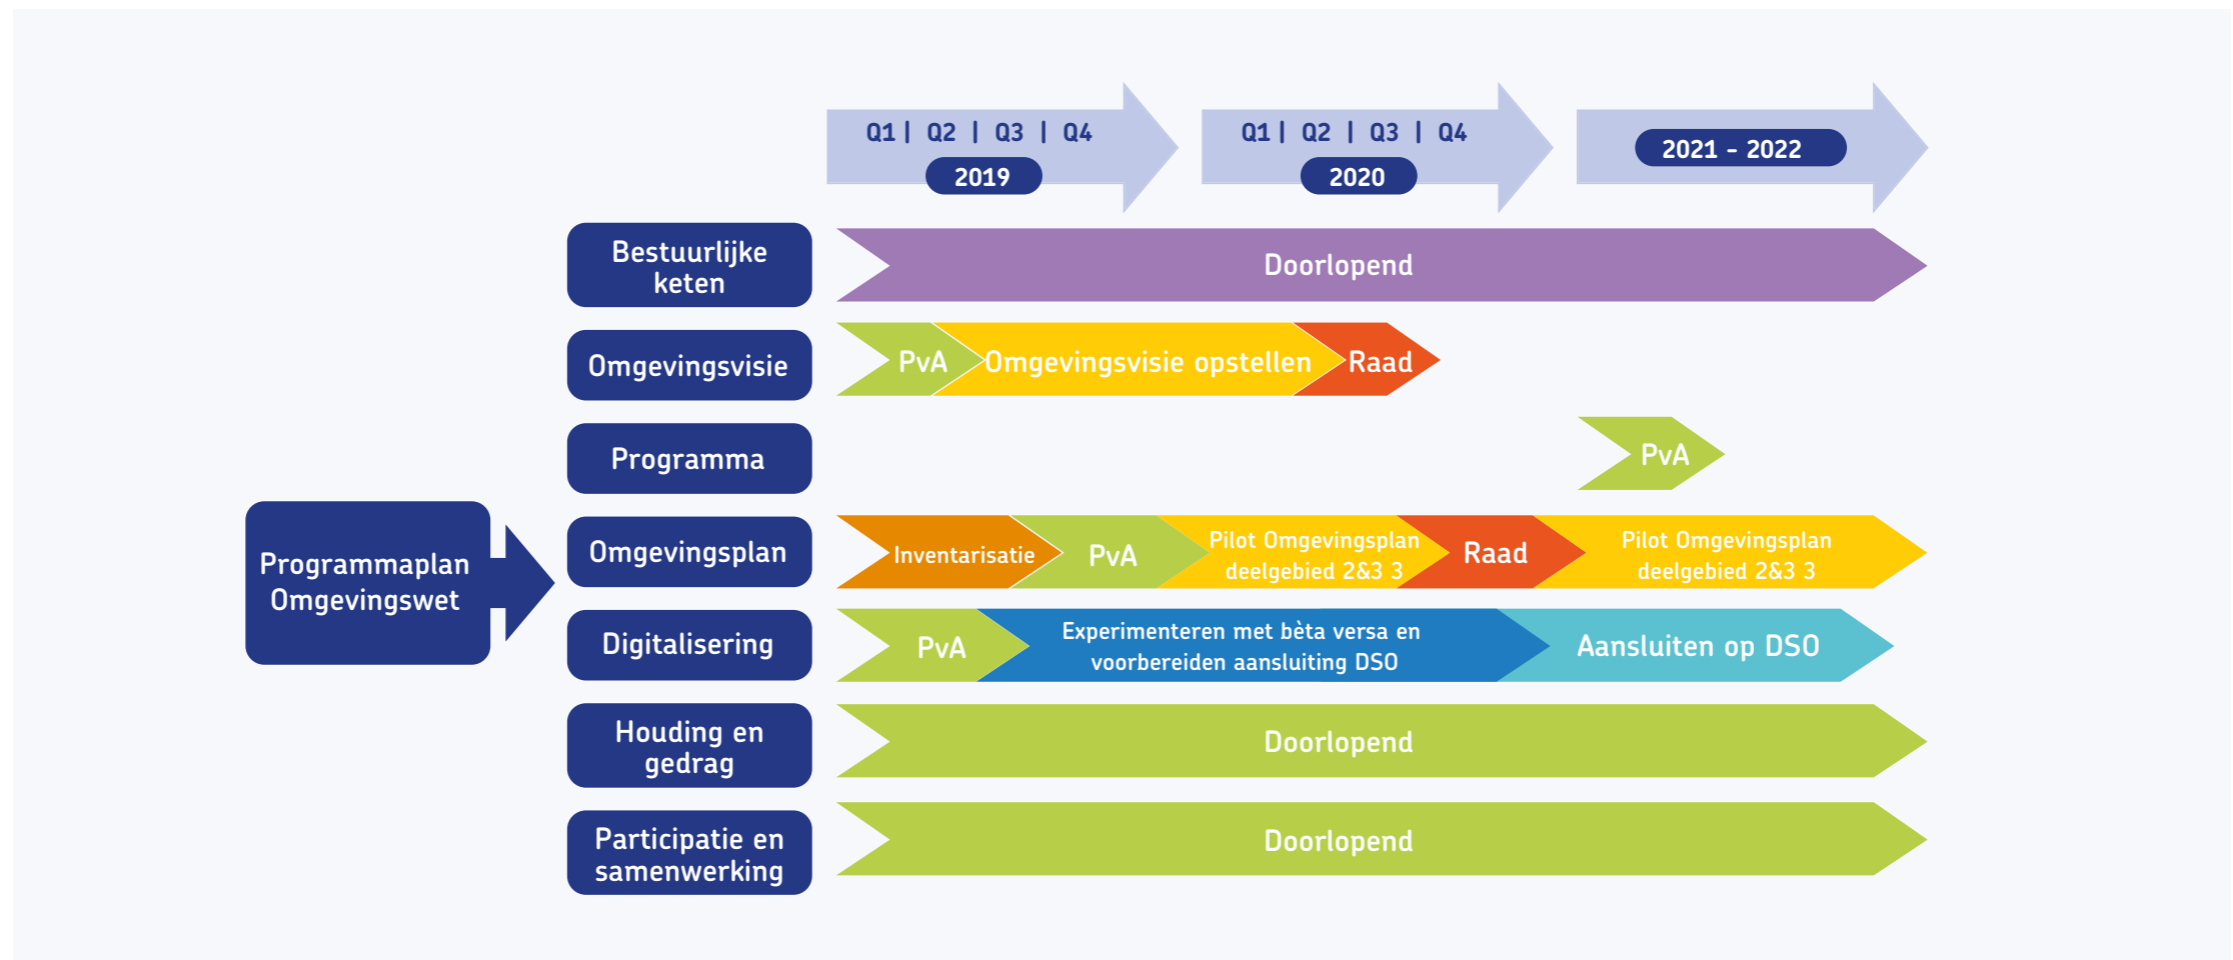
Q1 | Q2 | Q3 | Q4
2019

Q1 | Q2 | Q3 | Q4
2020

2021 - 2022

Programmaplan Omgevingswet

Bestuurlijke keten
Doorlopend

Omgevingsvisie
PvA
Omgevingsvisie opstellen
Raad

Programma
PvA

Omgevingsplan
Inventarisatie
PvA
Pilot Omgevingsplan deelgebied 2&3 3
Raad
Pilot Omgevingsplan deelgebied 2&3 3

Digitalisering
PvA
Experimenteren met bèta versa en voorbereiden aansluiting DSO
Aansluiten op DSO

Houding en gedrag
Doorlopend

Participatie en samenwerking
Doorlopend